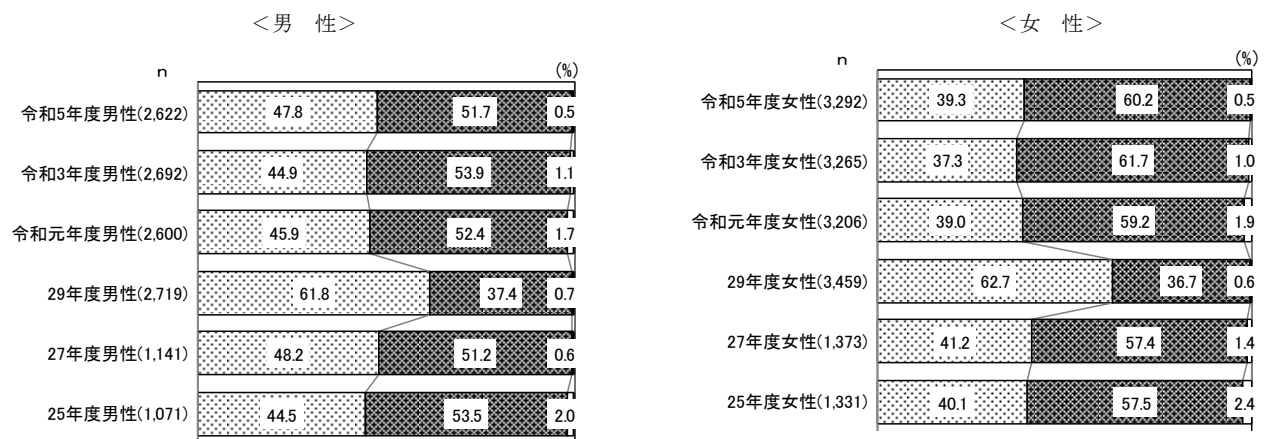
<男　性>

n

(%)

令和5年度男性(2,622)　47.8　51.7　0.5

令和3年度男性(2,692)　44.9　53.9　1.1

令和元年度男性(2,600)　45.9　52.4　1.7

29年度男性(2,719)　61.8　37.4　0.7

27年度男性(1,141)　48.2　51.2　0.6

25年度男性(1,071)　44.5　53.5　2.0

<女　性>

n

(%)

令和5年度女性(3,292)　39.3　60.2　0.5

令和3年度女性(3,265)　37.3　61.7　1.0

令和元年度女性(3,206)　39.0　59.2　1.9

29年度女性(3,459)　62.7　36.7　0.6

27年度女性(1,373)　41.2　57.4　1.4

25年度女性(1,331)　40.1　57.5　2.4